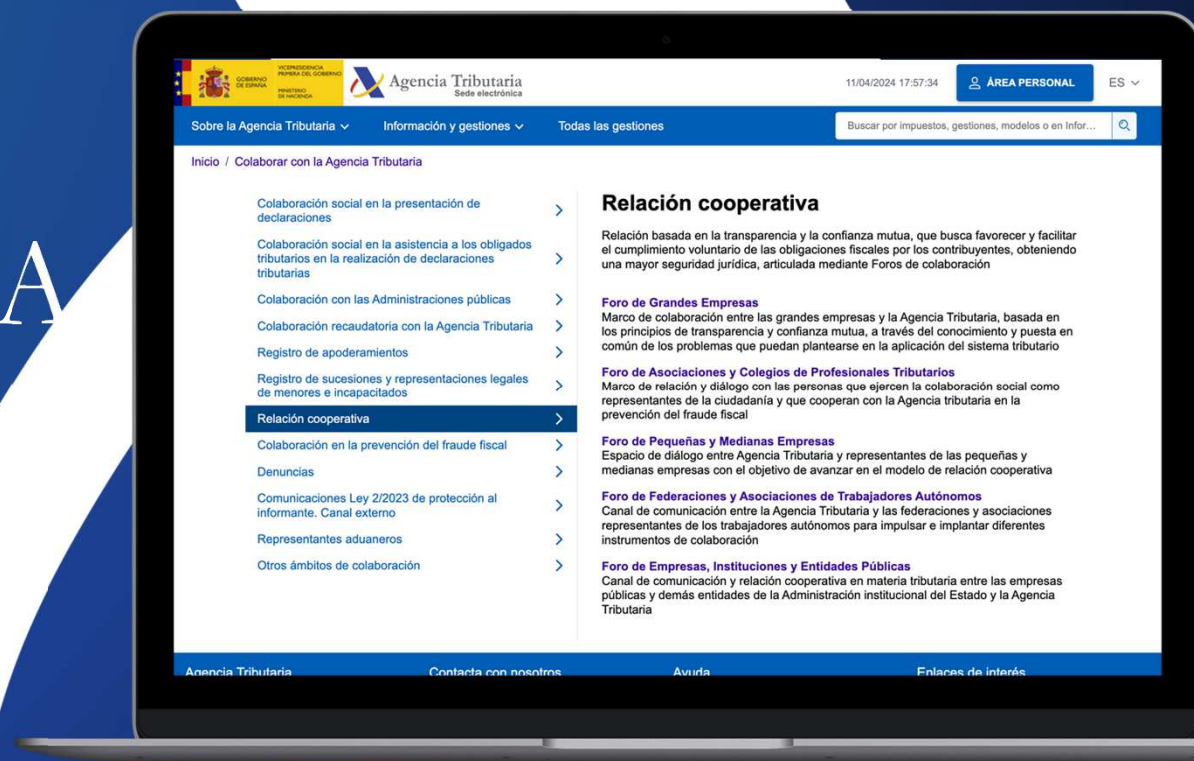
A

GOBIERNO DE ESPAÑA VICEPRESIDENCIA PRIMERA DEL GOBIERNO MINISTERIO DE HACIENDA

Agencia Tributaria
Sede electrónica

11/04/2024 17:57:34 ÁREA PERSONAL ES

Sobre la Agencia Tributaria Información y gestiones Todas las gestiones Buscar por impuestos, gestiones, modelos o en Infor...

Inicio / Colaborar con la Agencia Tributaria

Colaboración social en la presentación de declaraciones
Colaboración social en la asistencia a los obligados tributarios en la realización de declaraciones tributarias
Colaboración con las Administraciones públicas
Colaboración recaudatoria con la Agencia Tributaria
Registro de apoderamientos
Registro de sucesiones y representaciones legales de menores e incapacitados
Relación cooperativa
Colaboración en la prevención del fraude fiscal
Denuncias
Comunicaciones Ley 2/2023 de protección al informante. Canal externo
Representantes aduaneros
Otros ámbitos de colaboración

Relación cooperativa

Relación basada en la transparencia y la confianza mutua, que busca favorecer y facilitar el cumplimiento voluntario de las obligaciones fiscales por los contribuyentes, obteniendo una mayor seguridad jurídica, articulada mediante Foros de colaboración

Foro de Grandes Empresas
Marco de colaboración entre las grandes empresas y la Agencia Tributaria, basada en los principios de transparencia y confianza mutua, a través del conocimiento y puesta en común de los problemas que puedan plantearse en la aplicación del sistema tributario

Foro de Asociaciones y Colegios de Profesionales Tributarios
Marco de relación y diálogo con las personas que ejercen la colaboración social como representantes de la ciudadanía y que cooperan con la Agencia tributaria en la prevención del fraude fiscal

Foro de Pequeñas y Medianas Empresas
Espacio de diálogo entre Agencia Tributaria y representantes de las pequeñas y medianas empresas con el objetivo de avanzar en el modelo de relación cooperativa

Foro de Federaciones y Asociaciones de Trabajadores Autónomos
Canal de comunicación entre la Agencia Tributaria y las federaciones y asociaciones representantes de los trabajadores autónomos para impulsar e implantar diferentes instrumentos de colaboración

Foro de Empresas, Instituciones y Entidades Públicas
Canal de comunicación y relación cooperativa en materia tributaria entre las empresas públicas y demás entidades de la Administración institucional del Estado y la Agencia Tributaria

Agencia Tributaria Contacta con nosotros Ayuda Enlaces de interés